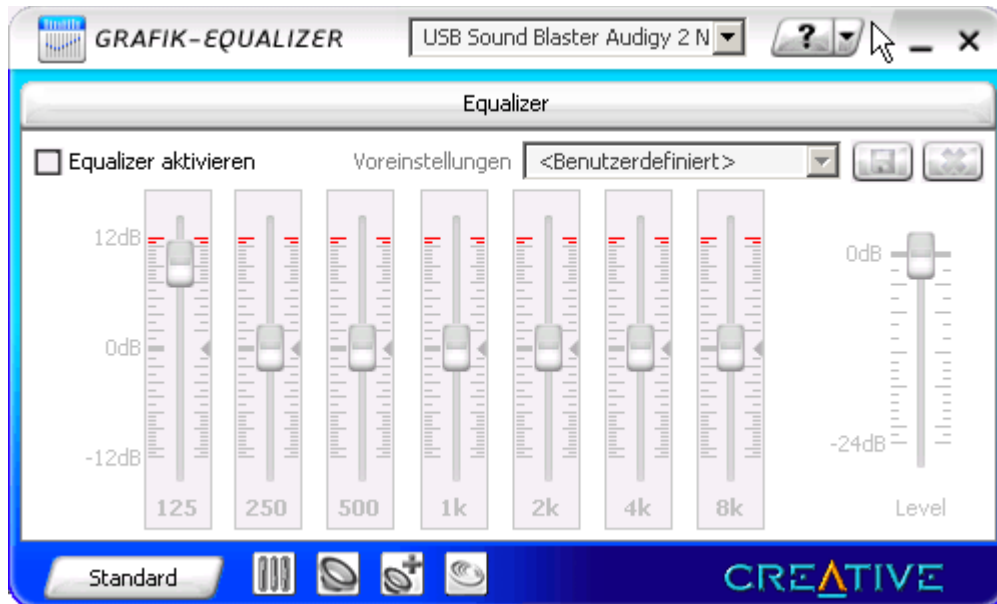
GRAFIK-EQUALIZER

USB Sound Blaster Audigy 2 N

?

Equalizer

Equalizer aktivieren

Voreinstellungen <Benutzerdefiniert>

12dB

0dB

-12dB

125 250 500 1k 2k 4k 8k

0dB

-24dB

Level

Standard

CREATIVE